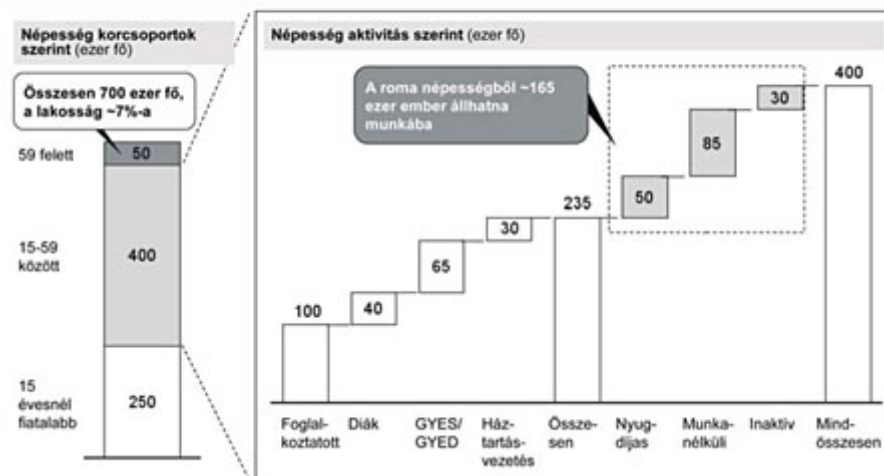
Népesség korcsoportok szerint (ezer fő)

Összesen 700 ezer fő, a lakosság ~7%-a

59 felett 50

15-59 között 400

15 évesnél fiatalabb 250

Népesség aktivitás szerint (ezer fő)

A roma népességből ~165 ezer ember állhatna munkába

100
40
65
30
235
50
85
30
400

Foglalkoztatott
Diák
GYES/GYED
Háztartásvezetés
Összesen
Nyugdíjas
Munkanélküli
Inaktív
Mindösszesen